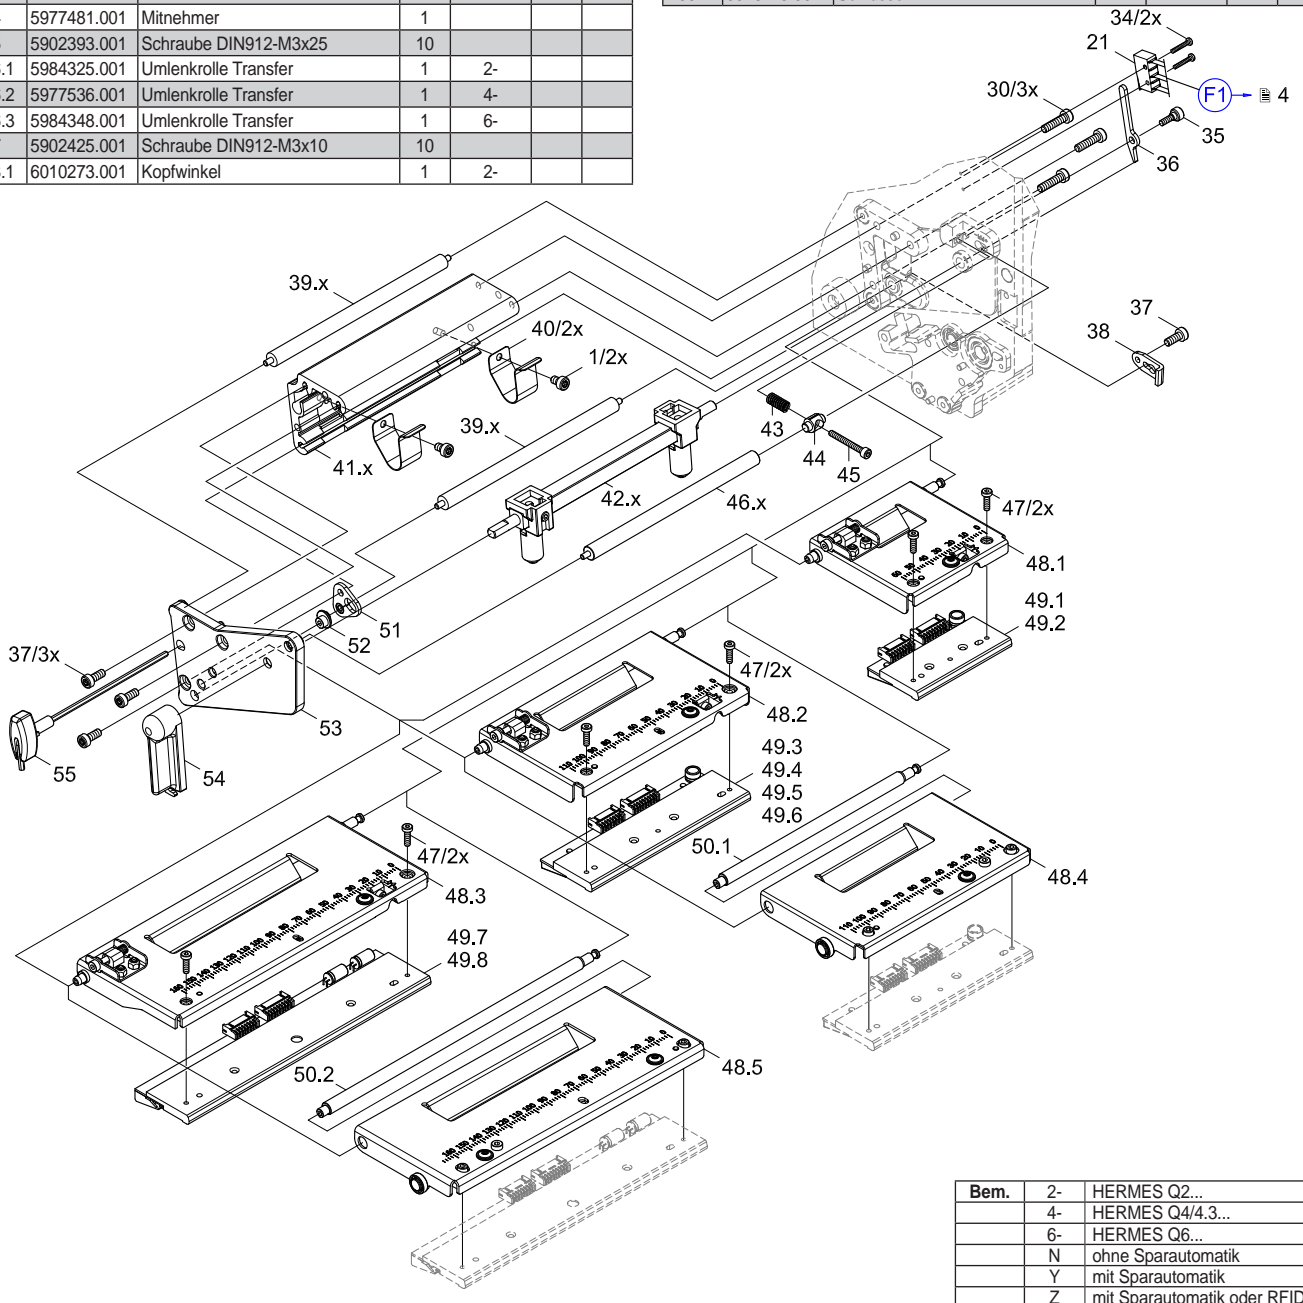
| | | | | | | |
|---|---|---|---|---|---|---|
| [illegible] | 5977481.001 | Mitnehmer | 1 | | | |
| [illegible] | 5902393.001 | Schraube DIN912-M3x25 | 10 | | | |
| .1 | 5984325.001 | Umlenkrolle Transfer | 1 | 2- | | |
| .2 | 5977536.001 | Umlenkrolle Transfer | 1 | 4- | | |
| .3 | 5984348.001 | Umlenkrolle Transfer | 1 | 6- | | |
| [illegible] | 5902425.001 | Schraube DIN912-M3x10 | 10 | | | |
| .1 | 6010273.001 | Kopfwinkel | 1 | 2- | | |

34/2x
21
F1 4
30/3x
35
36
37
38
39.x
40/2x
1/2x
39.x
41.x
43
44
45
42.x
46.x
47/2x
48.1
49.1
49.2
51
52
37/3x
53
55
54
47/2x
48.2
49.3
49.4
49.5
49.6
47/2x
48.3
50.1
48.4
49.7
49.8
50.2
48.5

| Bem. | 2- | HERMES Q2... |
|---|---|---|
| | 4- | HERMES Q4/4.3... |
| | 6- | HERMES Q6... |
| | N | ohne Sparautomatik |
| | Y | mit Sparautomatik |
| | Z | mit Sparautomatik oder RFID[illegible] |